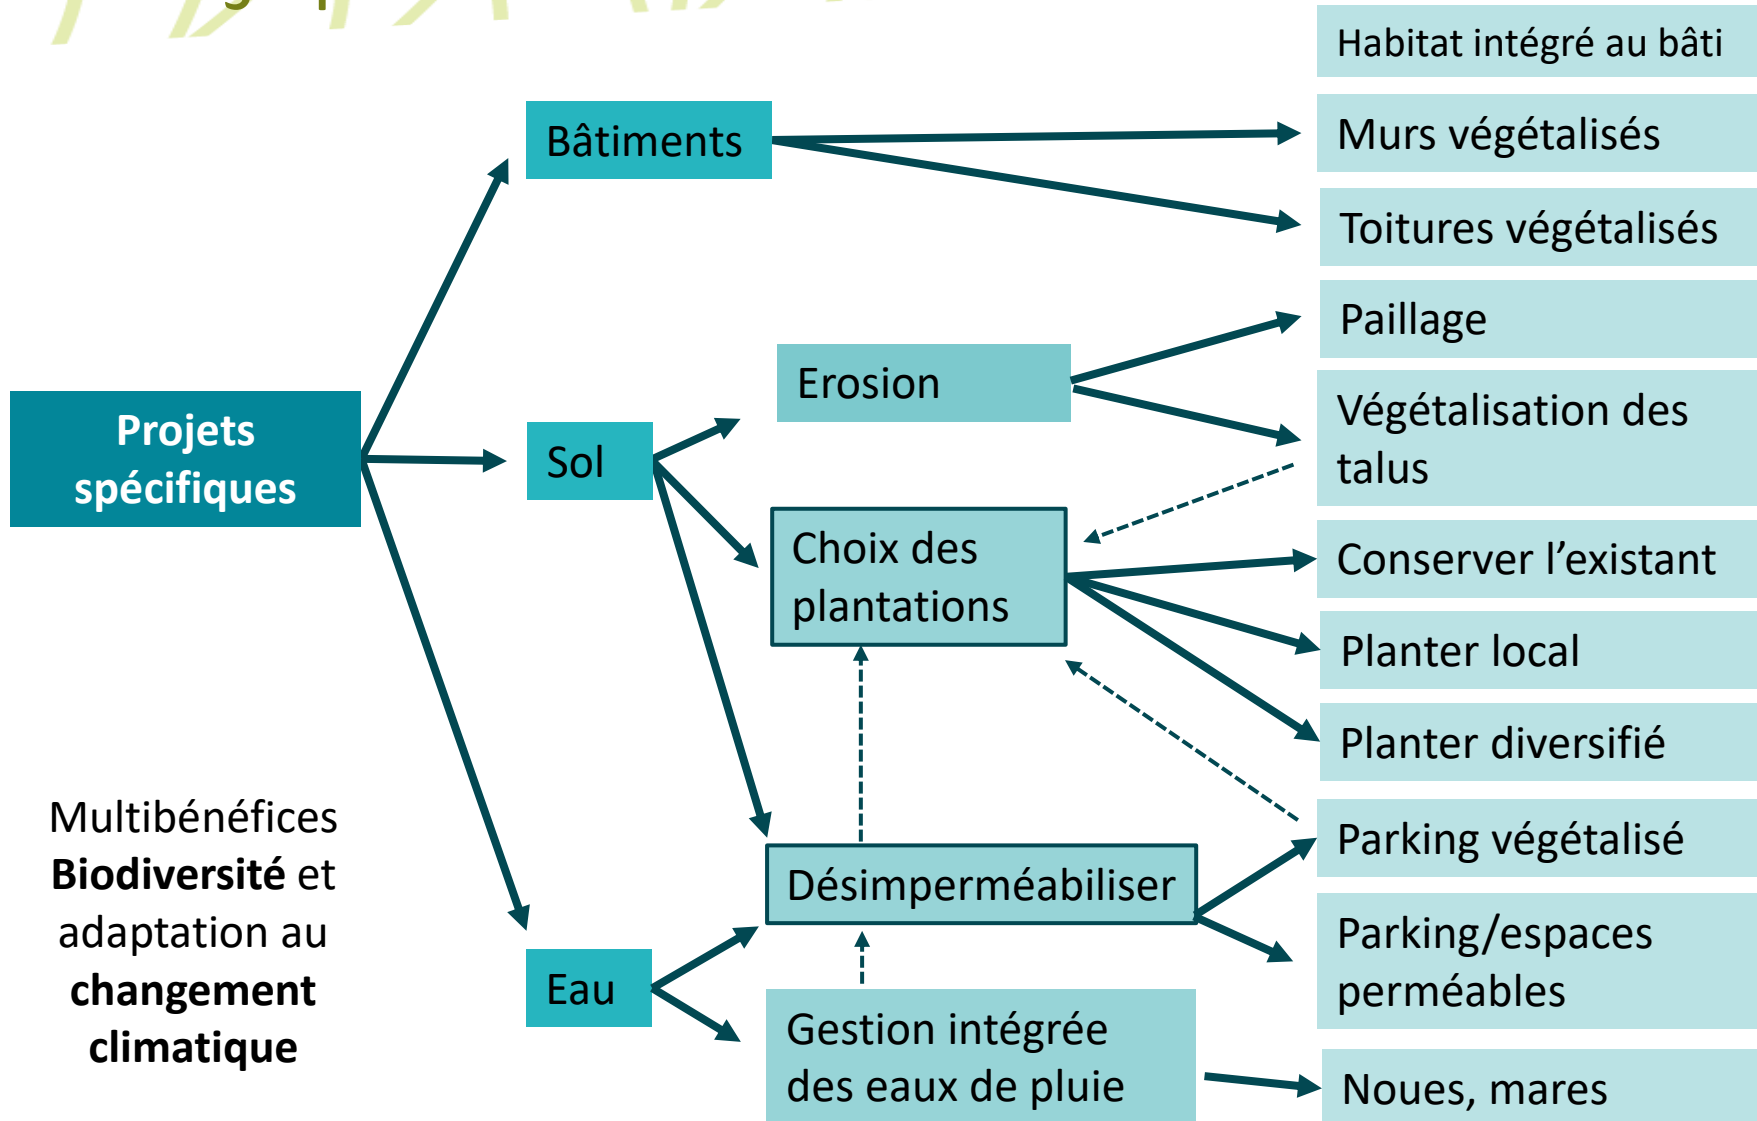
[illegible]

Projets spécifiques

Bâtiments

Sol

Eau

Erosion

Choix des plantations

Désimperméabiliser

Gestion intégrée des eaux de pluie

Habitat intégré au bâti

Murs végétalisés

Toitures végétalisés

Paillage

Végétalisation des talus

Conserver l'existant

Planter local

Planter diversifié

Parking végétalisé

Parking/espaces perméables

Noues, mares

Multibénéfices **Biodiversité** et adaptation au **changement climatique**